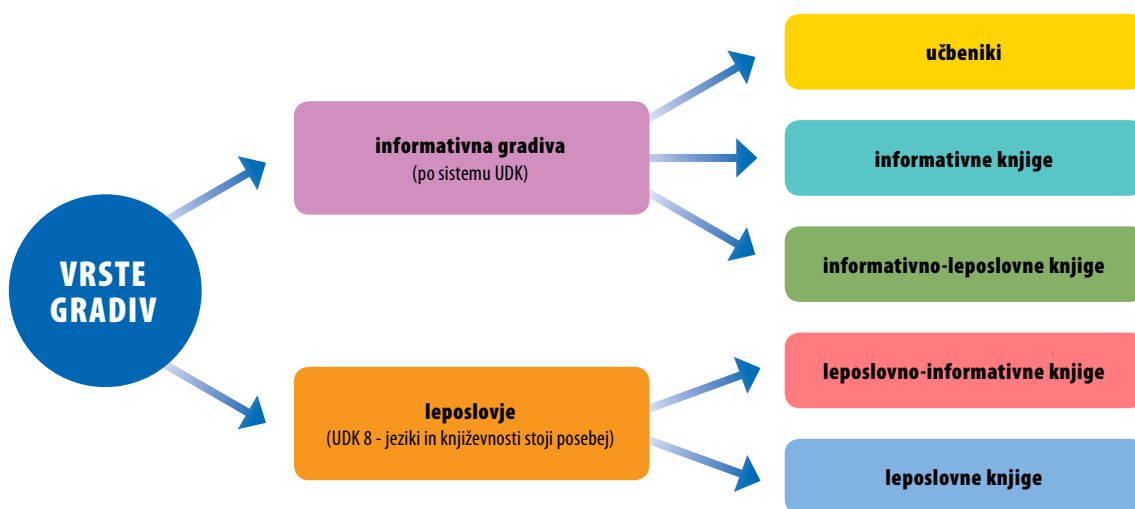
VRSTE GRADIV

informativna gradiva
(po sistemu UDK)

učbeniki

informativne knjige

informativno-leposlovne knjige

leposlovje
(UDK 8 - jeziki in književnosti stoji posebej)

leposlovno-informativne knjige

leposlovne knjige